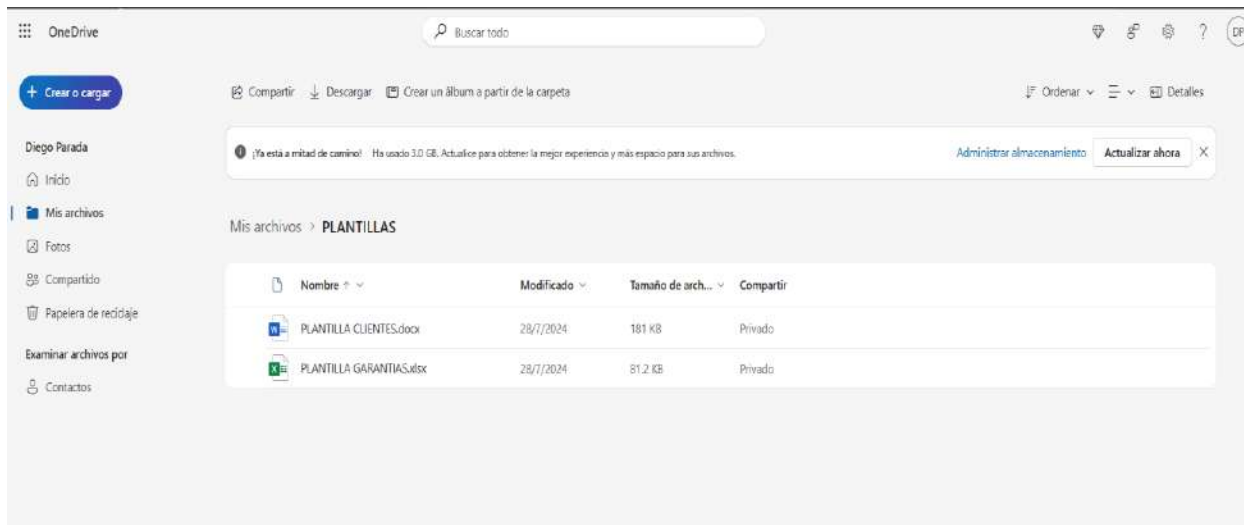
OneDrive

Buscar todo

DP

+ Crear o cargar

Compartir Descargar Crear un álbum a partir de la carpeta

Ordenar Detalles

Diego Parada

Inicio

Mis archivos

Fotos

Compartido

Papelera de reciclaje

Examinar archivos por

Contactos

¡Ya está a mitad de camino! Ha usado 3.0 GB. Actualice para obtener la mejor experiencia y más espacio para sus archivos.

Administrar almacenamiento Actualizar ahora

Mis archivos > PLANTILLAS

| Nombre | Modificado | Tamaño de arch... | Compartir |
|---|---|---|---|
| PLANTILLA CLIENTES.docx | 28/7/2024 | 181 KB | Privado |
| PLANTILLA GARANTIAS.xlsx | 28/7/2024 | 81.2 KB | Privado |